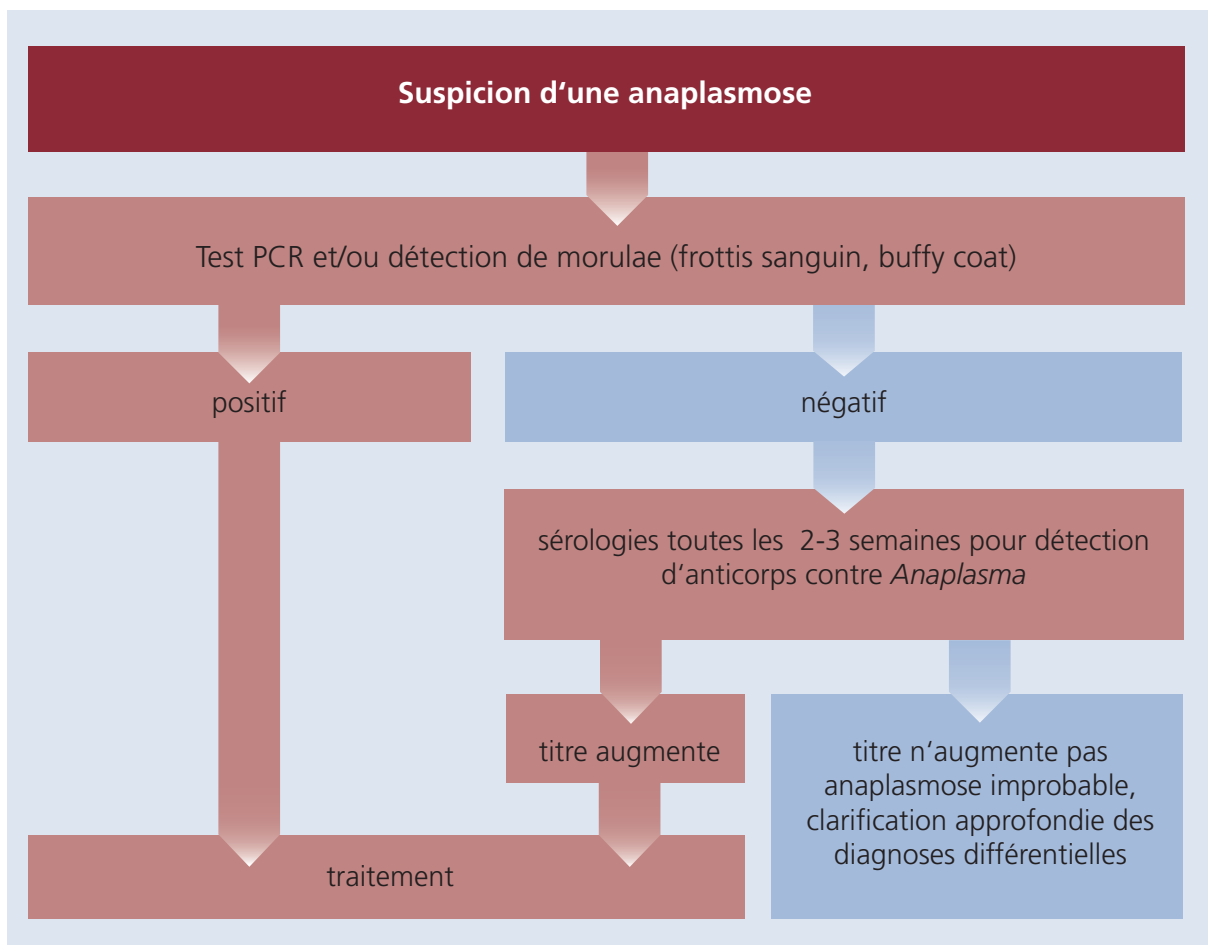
Suspicion d'une anaplasmose

Test PCR et/ou détection de morulae (frottis sanguin, buffy coat)

positif

négatif

sérologies toutes les 2-3 semaines pour détection d'anticorps contre Anaplasma

titre augmente

titre n'augmente pas anaplasmose improbable, clarification approfondie des diagnoses différentielles

traitement